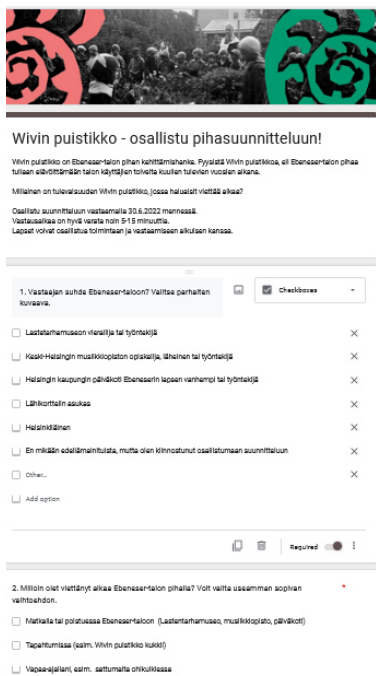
Wivin puistikko - osallistu pihasuunnitteluun!

Wivin puistikko on Ebeneser-talon pihan kehittämishanke. Fyysistä Wivin puistikkoa, eli Ebeneser-talon pihaa tullaan elävöittämään talon käyttäjien toiveita kuullen tulevien vuosien aikana.

Millainen on tulevaisuuden Wivin puistikko, jossa haluaisit viettää aikaa?

Osallistu suunnitteluun vastaamalla 30.6.2022 mennessä.
Vastausaikaa on hyvä varata noin 5-15 minuuttia.
Lapset voivat osallistua toimintaan ja vastaamiseen aikuisen kanssa.

1. Vastaajan suhde Ebeneser-taloon? Valitse parhaiten kuvaava.

Checkboxes

Lastentarhamuseon vierailija tai työntekijä

Keski-Helsingin musiikkiopiston opiskelija, läheinen tai työntekijä

Helsingin kaupungin päiväkoti Ebeneserin lapsen vanhempi tai työntekijä

Lähikorttelin asukas

Helsinkiläinen

En mikään edellämainituista, mutta olen kiinnostunut osallistumaan suunnitteluun

Other...

Add option

Required

2. Milloin olet viettänyt aikaa Ebeneser-talon pihalla? Voit valita useamman sopivan vaihtoehdon.

Matkalla tai poistuessa Ebeneser-taloon (Lastentarhamuseo, musiikkiopisto, päiväkoti)

Tapahtumissa (esim. Wivin puistikko kukkii)

Vapaa-ajallani, esim. sattumalta ohikulkiessa